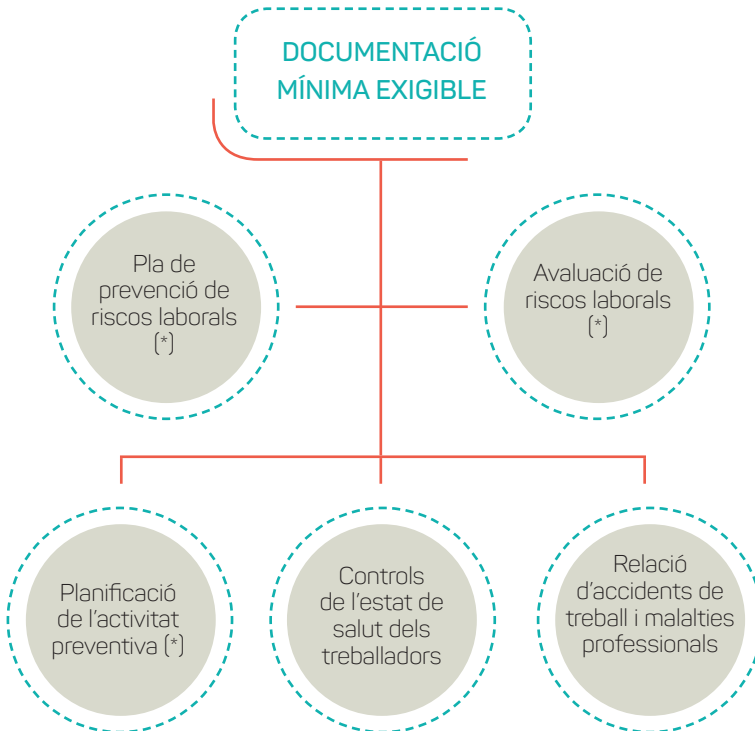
DOCUMENTACIÓ MÍNIMA EXIGIBLE

Pla de prevenció de riscos laborals (*)

Avaluació de riscos laborals (*)

Planificació de l'activitat preventiva (*)

Controls de l'estat de salut dels treballadors

Relació d'accidents de treball i malalties professionals